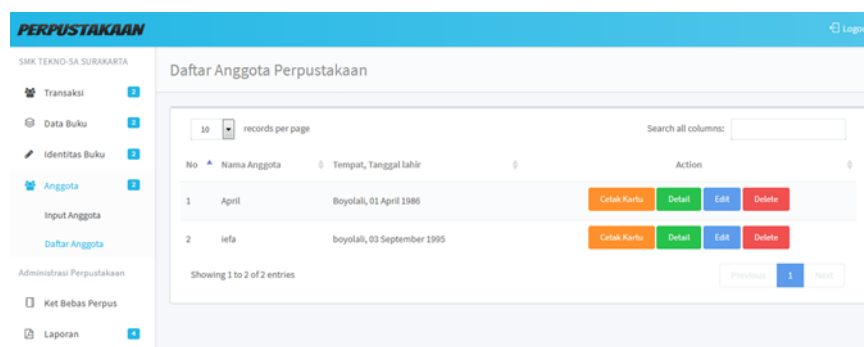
PERPUSTAKAAN

Logo

SMK TEKNO-SA SURAKARTA

Transaksi 2

Data Buku 2

Identitas Buku 2

Anggota 2

Input Anggota

Daftar Anggota

Administrasi Perpustakaan

Ket Bebas Perpus

Laporan 4

Daftar Anggota Perpustakaan

10 records per page

Search all columns:

| No | Nama Anggota | Tempat, Tanggal lahir | Action |
|---|---|---|---|
| 1 | April | Boyolali, 01 April 1986 | Cetak Kartu Detail Edit Delete |
| 2 | iefa | boyolali, 03 September 1995 | Cetak Kartu Detail Edit Delete |

Showing 1 to 2 of 2 entries

Previous 1 Next